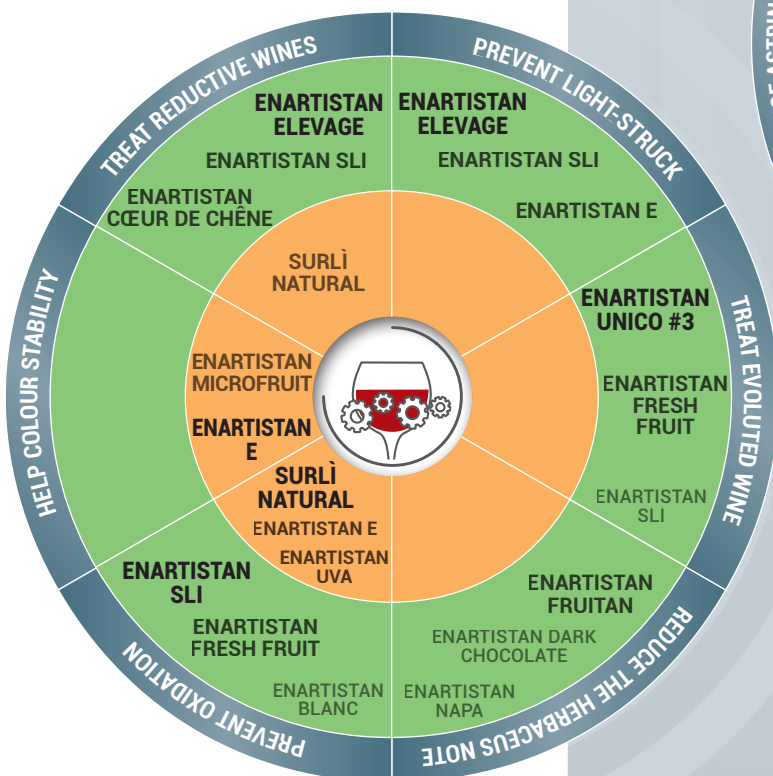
TREAT REDUCTIVE WINES

ENARTISTAN ELEVAGE

ENARTISTAN SLI

ENARTISTAN CŒUR DE CHÊNE

SURLÌ NATURAL

PREVENT LIGHT-STRUCK

ENARTISTAN ELEVAGE

ENARTISTAN SLI

ENARTISTAN E

TREAT EVOLUTED WINE

ENARTISTAN UNICO #3

ENARTISTAN FRESH FRUIT

ENARTISTAN SLI

REDUCE THE HERBACEUS NOTE

ENARTISTAN FRUITAN

ENARTISTAN DARK CHOCOLATE

ENARTISTAN NAPA

PREVENT OXIDATION

ENARTISTAN SLI

ENARTISTAN FRESH FRUIT

ENARTISTAN BLANC

SURLÌ NATURAL

ENARTISTAN E

ENARTISTAN UVA

HELP COLOUR STABILITY

ENARTISTAN MICROFRUIT

ENARTISTAN E